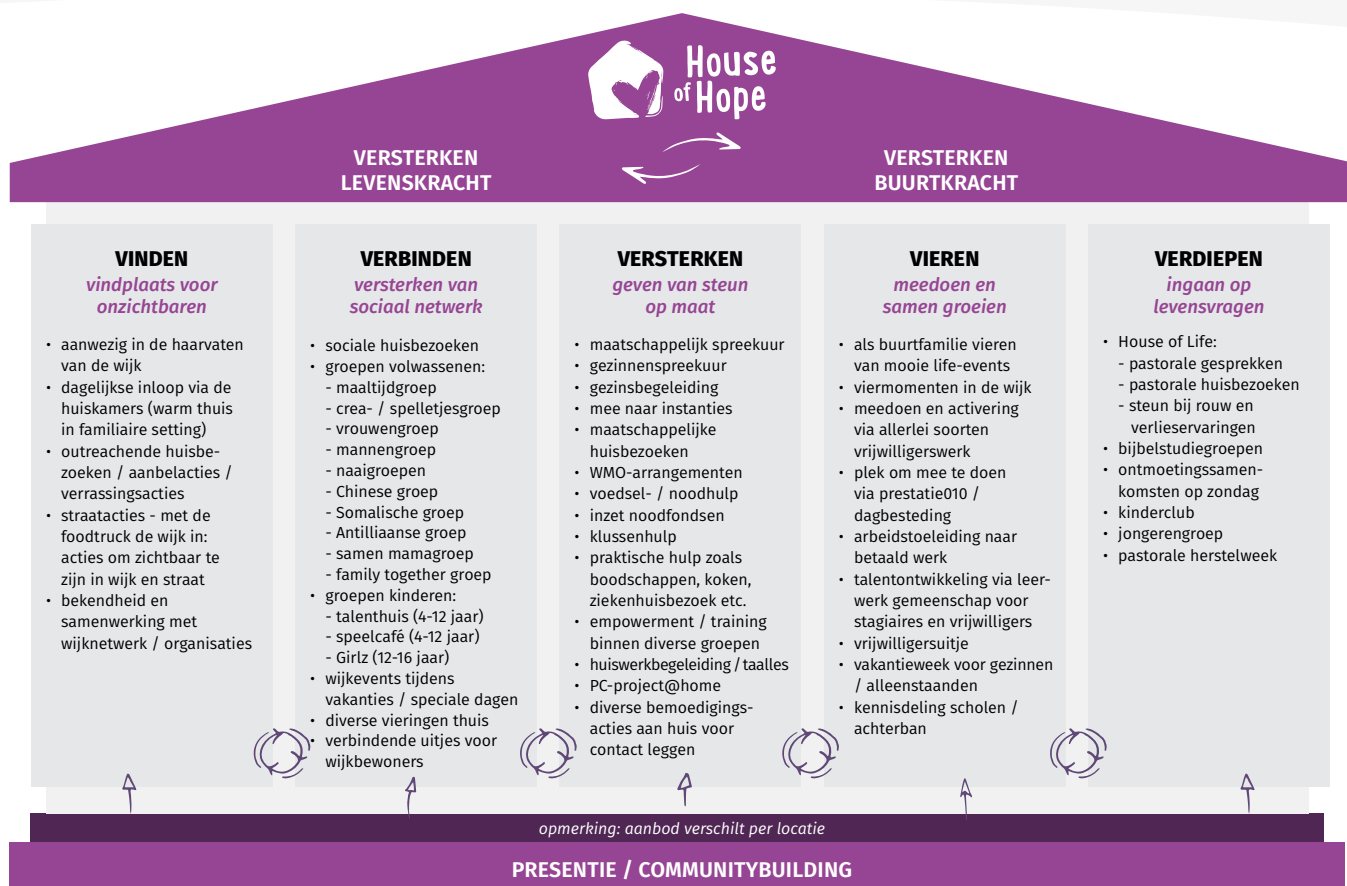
House of Hope

VERSTERKEN LEVENSKRACHT

VERSTERKEN BUURTKRACHT

VINDEN
vindplaats voor onzichtbaren

- aanwezig in de haarvaten van de wijk
- dagelijkse inloop via de huiskamers (warm thuis in familiaire setting)
- outreachende huisbezoeken / aanbelacties / verrassingsacties
- straatacties - met de foodtruck de wijk in: acties om zichtbaar te zijn in wijk en straat
- bekendheid en samenwerking met wijknetwerk / organisaties

VERBINDEN
versterken van sociaal netwerk

- sociale huisbezoeken
- groepen volwassenen:
  - maaltijdgroep
  - crea- / spelletjesgroep
  - vrouwengroep
  - mannengroep
  - naaigroepen
  - Chinese groep
  - Somalische groep
  - Antilliaanse groep
  - samen mamagroep
  - family together groep
- groepen kinderen:
  - talenthuis (4-12 jaar)
  - speelcafé (4-12 jaar)
  - Girlz (12-16 jaar)
- wijkevents tijdens vakanties / speciale dagen
- diverse vieringen thuis
- verbindende uitjes voor wijkbewoners

VERSTERKEN
geven van steun op maat

- maatschappelijk spreekuur
- gezinnenspreekuur
- gezinsbegeleiding
- mee naar instanties
- maatschappelijke huisbezoeken
- WMO-arrangementen
- voedsel- / noodhulp
- inzet noodfondsen
- klussenhulp
- praktische hulp zoals boodschappen, koken, ziekenhuisbezoek etc.
- empowerment / training binnen diverse groepen
- huiswerkbegeleiding / taalles
- PC-project@home
- diverse bemoedigingsacties aan huis voor contact leggen

VIEREN
meedoen en samen groeien

- als buurtfamilie vieren van mooie life-events
- viermomenten in de wijk
- meedoen en activering via allerlei soorten vrijwilligerswerk
- plek om mee te doen via prestatie010 / dagbesteding
- arbeidstoeleiding naar betaald werk
- talentontwikkeling via leerwerk gemeenschap voor stagiaires en vrijwilligers
- vrijwilligersuitje
- vakantieweek voor gezinnen / alleenstaanden
- kennisdeling scholen / achterban

VERDIEPEN
ingaan op levensvragen

- House of Life:
  - pastorale gesprekken
  - pastorale huisbezoeken
  - steun bij rouw en verlieservaringen
- bijbelstudiegroepen
- ontmoetingssamenkomsten op zondag
- kinderclub
- jongerengroep
- pastorale herstelweek

opmerking: aanbod verschilt per locatie

PRESENTIE / COMMUNITYBUILDING